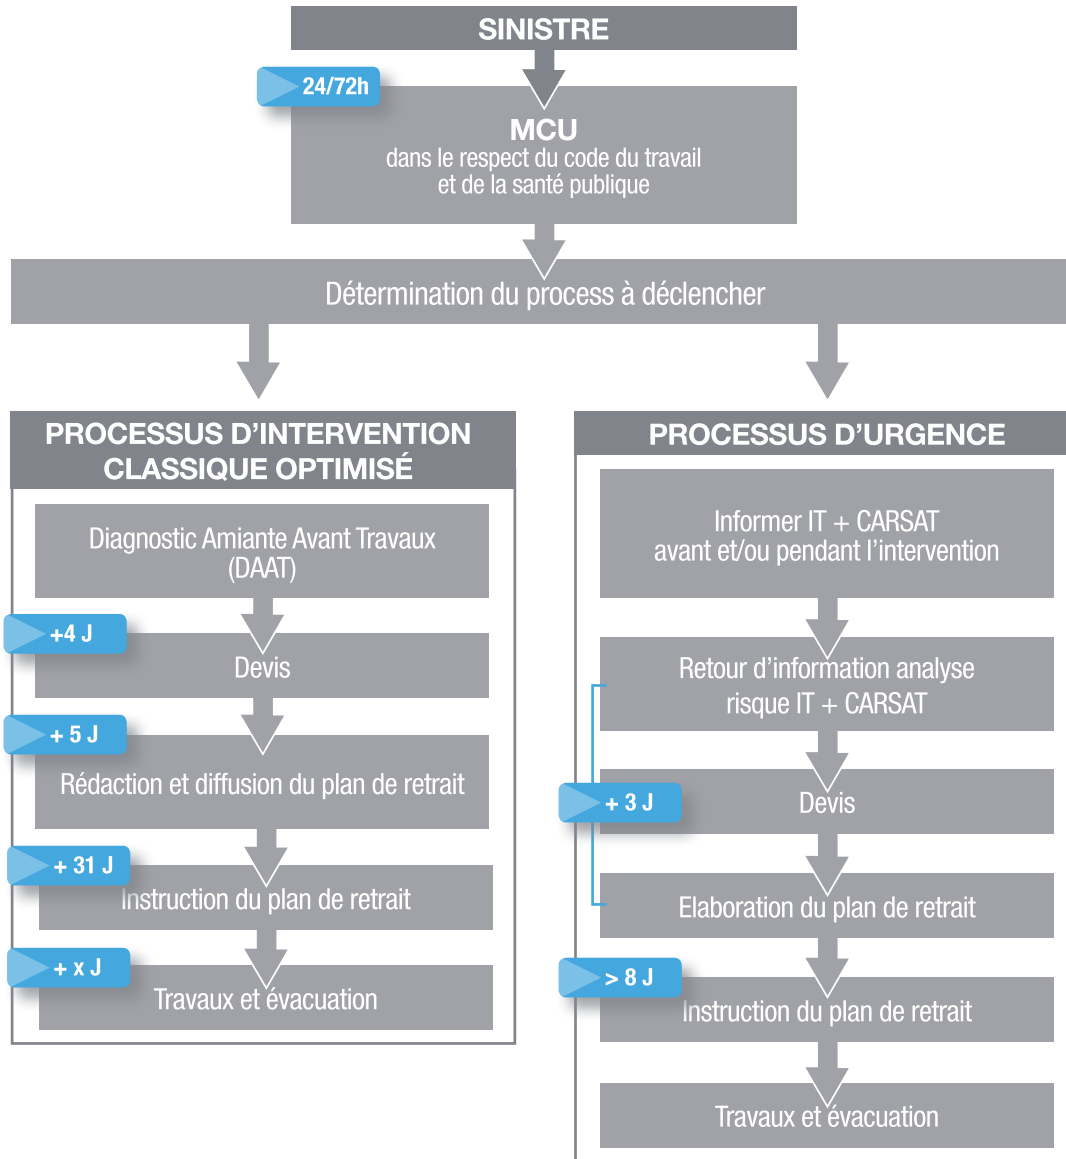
SINISTRE

24/72h

MCU
dans le respect du code du travail et de la santé publique

Détermination du process à déclencher

PROCESSUS D'INTERVENTION CLASSIQUE OPTIMISÉ

Diagnostic Amiante Avant Travaux (DAAT)

+4 J

Devis

+ 5 J

Rédaction et diffusion du plan de retrait

+ 31 J

Instruction du plan de retrait

+ x J

Travaux et évacuation

PROCESSUS D'URGENCE

Informer IT + CARSAT avant et/ou pendant l'intervention

Retour d'information analyse risque IT + CARSAT

+ 3 J

Devis

Elaboration du plan de retrait

> 8 J

Instruction du plan de retrait

Travaux et évacuation